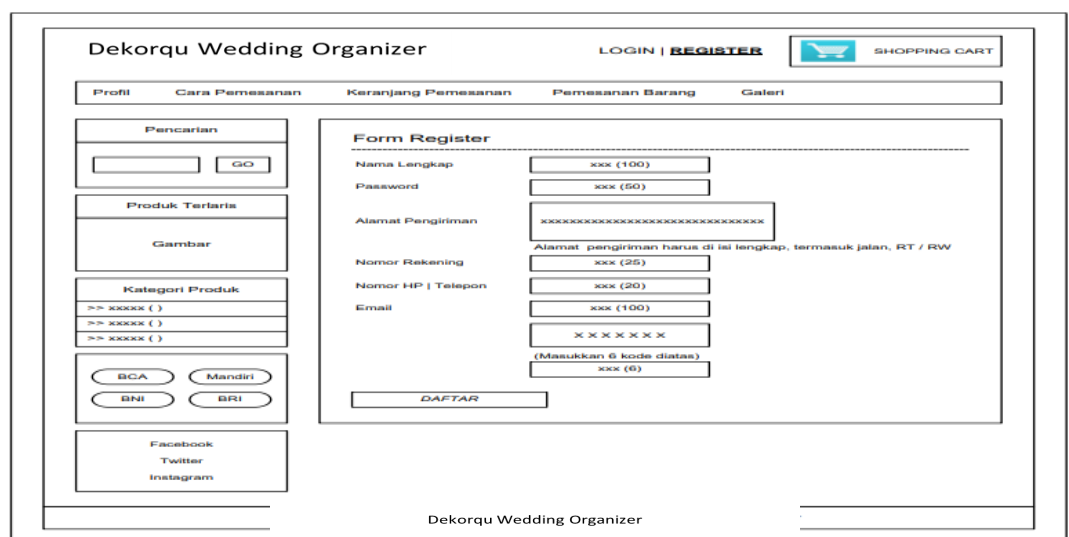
Dekorqu Wedding Organizer

LOGIN | REGISTER

SHOPPING CART

Profil Cara Pemesanan Keranjang Pemesanan Pemesanan Barang Galeri

Pencarian

GO

Produk Terlaris

Gambar

Kategori Produk

>> xxxxx ( )

>> xxxxx ( )

>> xxxxx ( )

BCA Mandiri

BNI BRI

Facebook

Twitter

Instagram

Form Register

| | |
|---|---|
| Nama Lengkap | xxx (100) |
| Password | xxx (50) |
| Alamat Pengiriman | xxxxxxxxxxxxxxxxxxxxxxxxxxxxxxx |

Alamat pengiriman harus di isi lengkap, termasuk jalan, RT / RW

| | |
|---|---|
| Nomor Rekening | xxx (25) |
| Nomor HP \| Telepon | xxx (20) |
| Email | xxx (100) |

X X X X X X X

(Masukkan 6 kode diatas)

xxx (6)

DAFTAR

Dekorqu Wedding Organizer